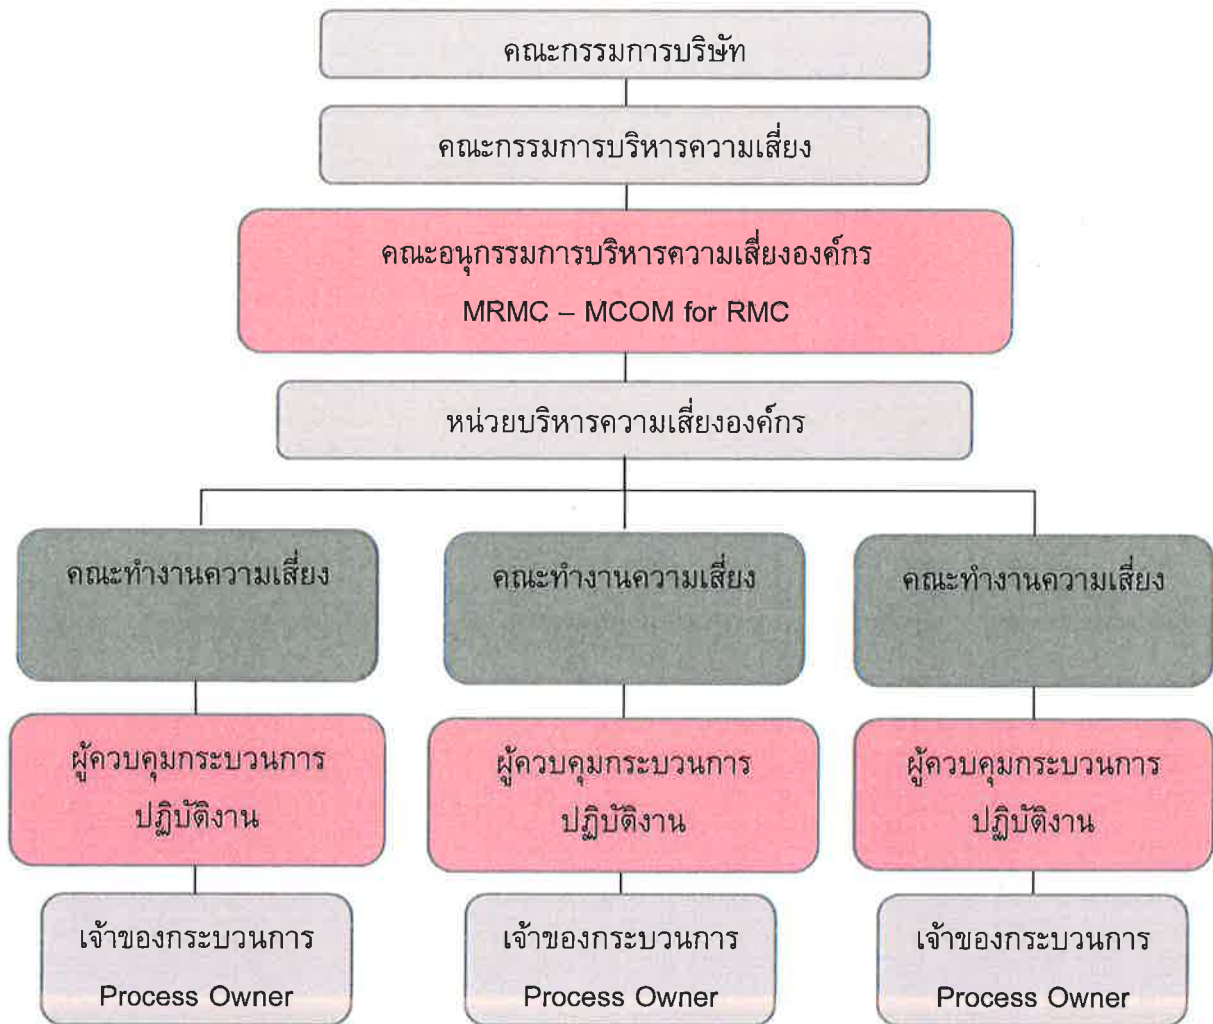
คณะกรรมการบริษัท

คณะกรรมการบริหารความเสี่ยง

คณะอนุกรรมการบริหารความเสี่ยงองค์กร
MRMC – MCOM for RMC

หน่วยบริหารความเสี่ยงองค์กร

คณะทำงานความเสี่ยง

ผู้ควบคุมกระบวนการปฏิบัติงาน

เจ้าของกระบวนการ
Process Owner

คณะทำงานความเสี่ยง

ผู้ควบคุมกระบวนการปฏิบัติงาน

เจ้าของกระบวนการ
Process Owner

คณะทำงานความเสี่ยง

ผู้ควบคุมกระบวนการปฏิบัติงาน

เจ้าของกระบวนการ
Process Owner